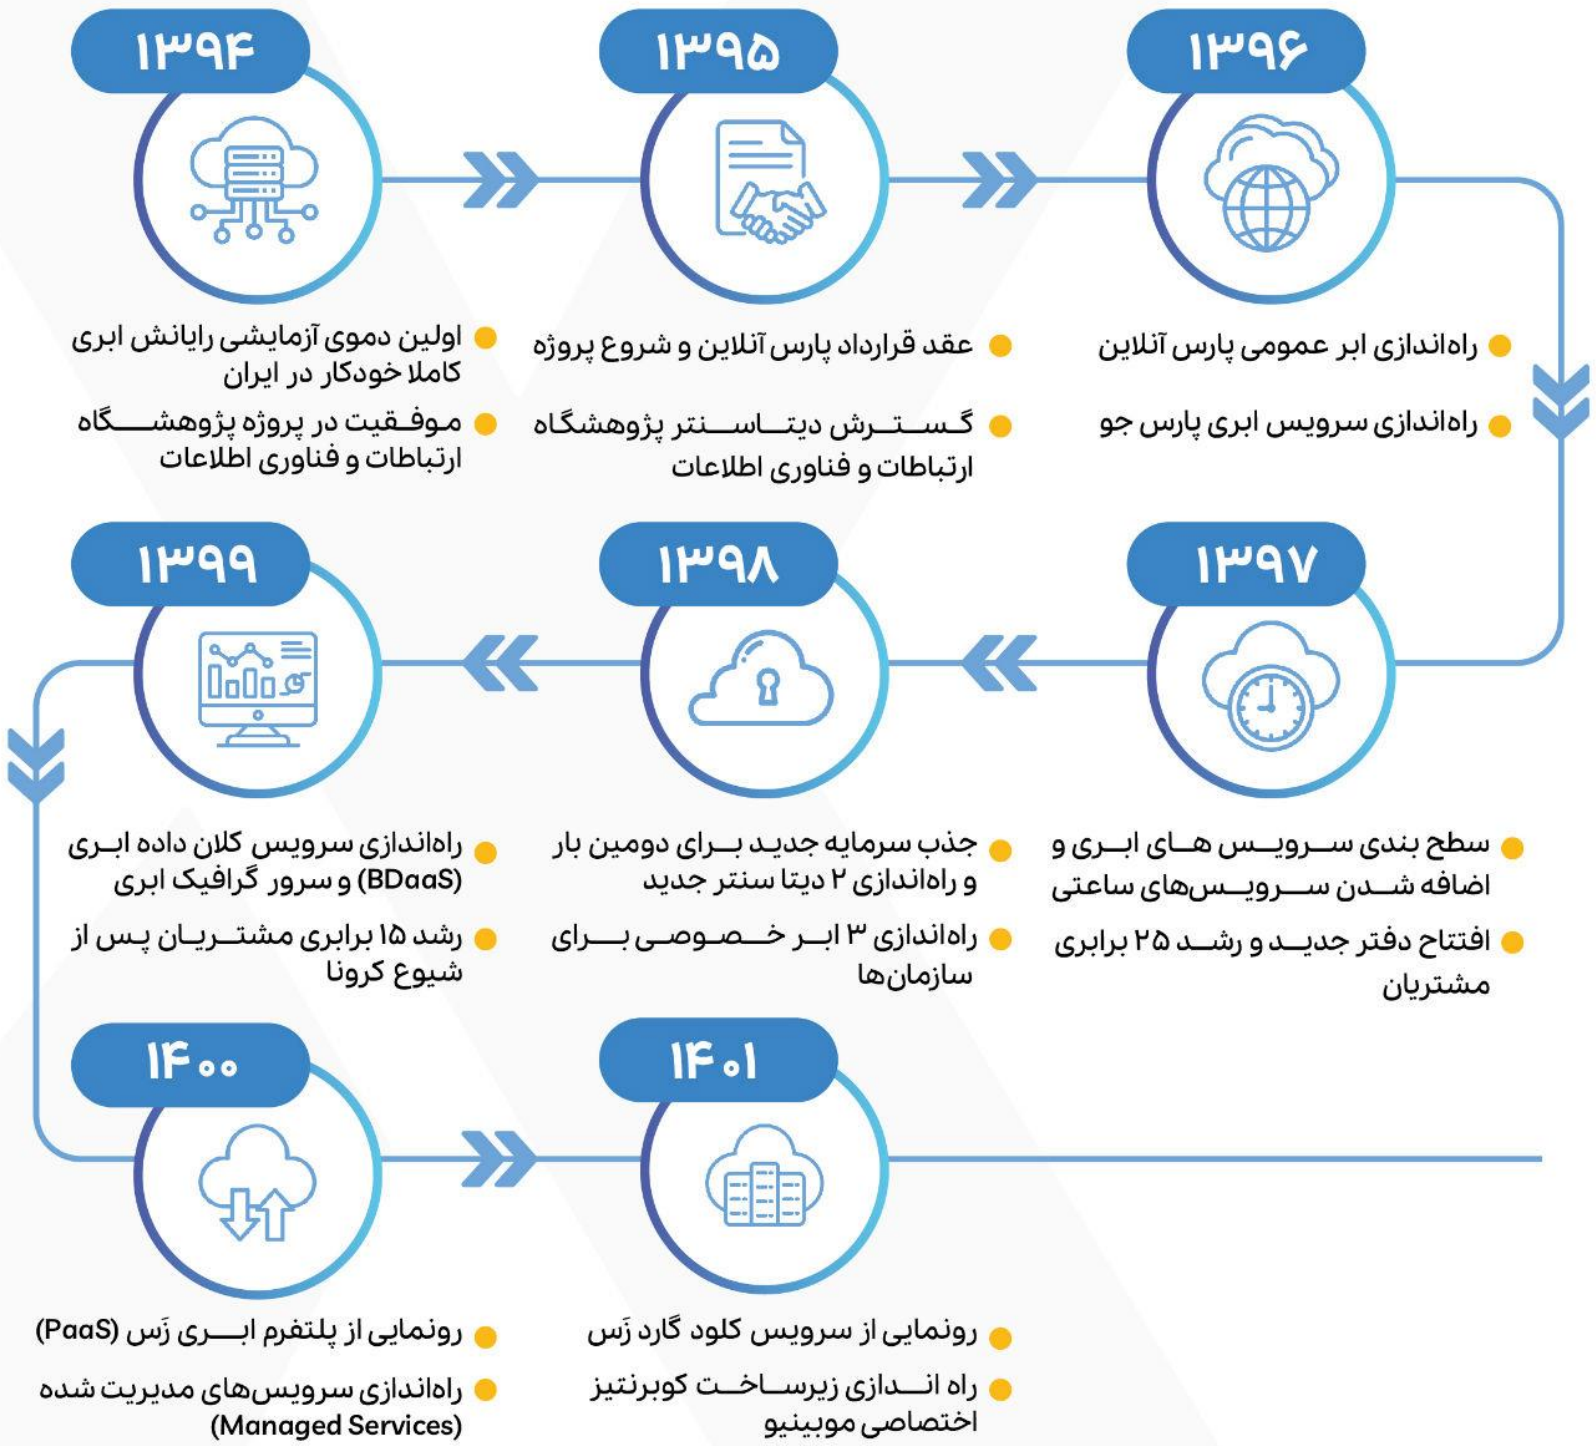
۱۳۹۶

راه‌اندازی ابر عمومی پارس آنلاین

راه‌اندازی سرویس ابری پارس جو

۱۳۹۵

عقد قرارداد پارس آنلاین و شروع پروژه

گسترش دیتاسنتر پژوهشگاه ارتباطات و فناوری اطلاعات

۱۳۹۴

اولین دموی آزمایشی رایانش ابری کاملا خودکار در ایران

موفقیت در پروژه پژوهشگاه ارتباطات و فناوری اطلاعات

۱۳۹۷

سطح بندی سرویس های ابری و اضافه شدن سرویس‌های ساعتی

افتتاح دفتر جدید و رشد ۲۵ برابری مشتریان

۱۳۹۸

جذب سرمایه جدید برای دومین بار و راه‌اندازی ۲ دیتا سنتر جدید

راه‌اندازی ۳ ابر خصوصی برای سازمان‌ها

۱۳۹۹

راه‌اندازی سرویس کلان داده ابری (BDaaS) و سرور گرافیک ابری

رشد ۱۵ برابری مشتریان پس از شیوع کرونا

۱۴۰۱

رونمایی از سرویس کلود گارد رَس

راه اندازی زیرساخت کوبرنتیز اختصاصی موبینیو

۱۴۰۰

رونمایی از پلتفرم ابری رَس (PaaS)

راه‌اندازی سرویس‌های مدیریت شده (Managed Services)